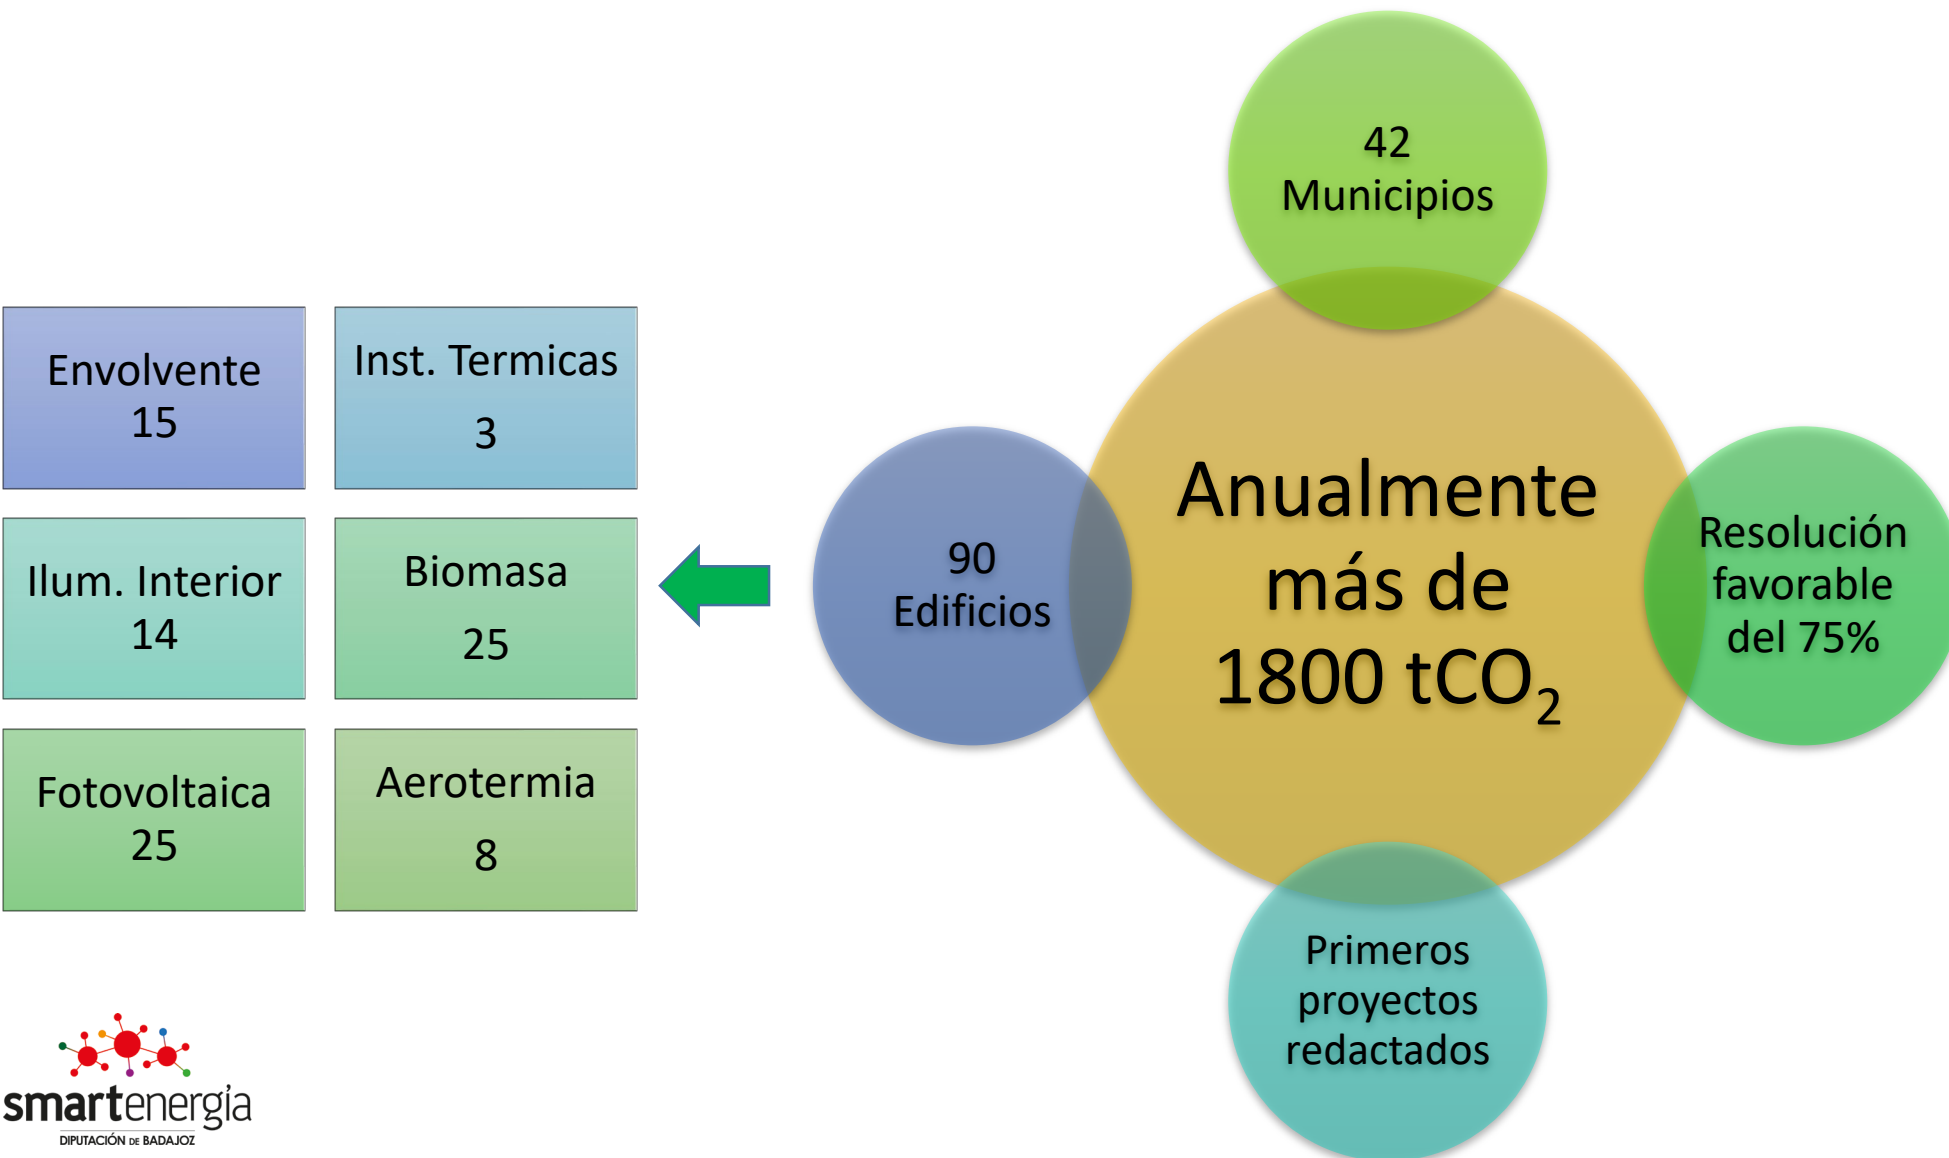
Envolvente
15

Inst. Termicas
3

Ilum. Interior
14

Biomasa
25

Fotovoltaica
25

Aerotermia
8

42
Municipios

90
Edificios

Anualmente más de 1800 $tCO_2$

Resolución favorable del 75%

Primeros proyectos redactados

smartenergia
DIPUTACIÓN DE BADAJOZ